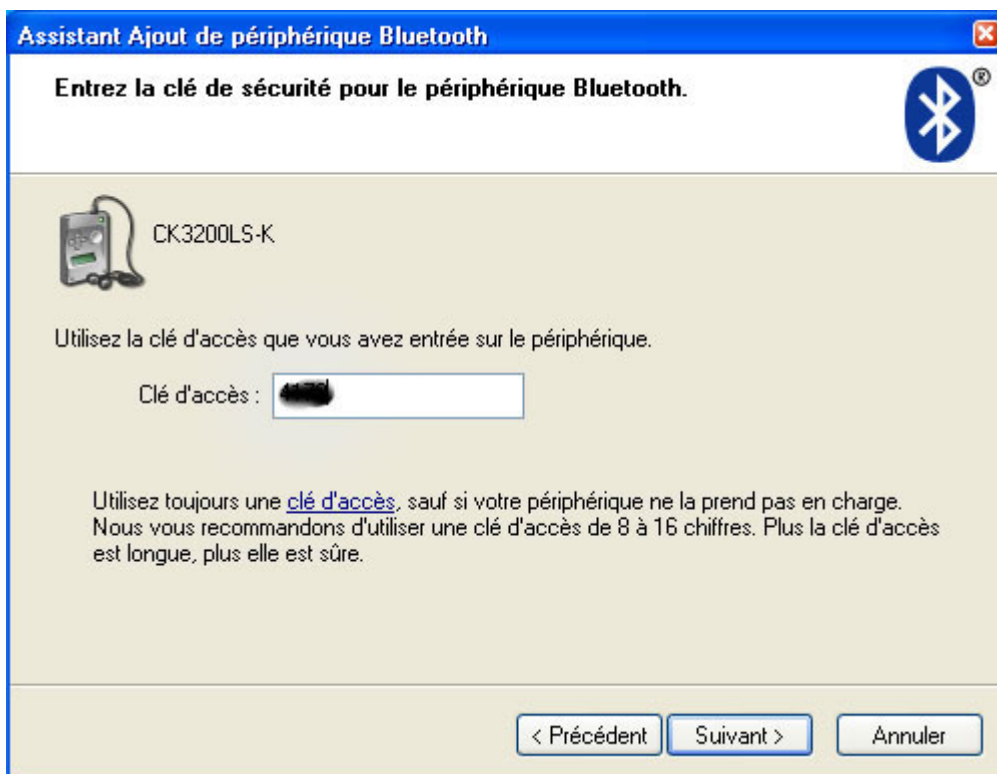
Assistant Ajout de périphérique Bluetooth

Entrez la clé de sécurité pour le périphérique Bluetooth.

CK3200LS-K

Utilisez la clé d'accès que vous avez entrée sur le périphérique.

Clé d'accès : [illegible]

Utilisez toujours une clé d'accès, sauf si votre périphérique ne la prend pas en charge. Nous vous recommandons d'utiliser une clé d'accès de 8 à 16 chiffres. Plus la clé d'accès est longue, plus elle est sûre.

< Précédent | Suivant > | Annuler